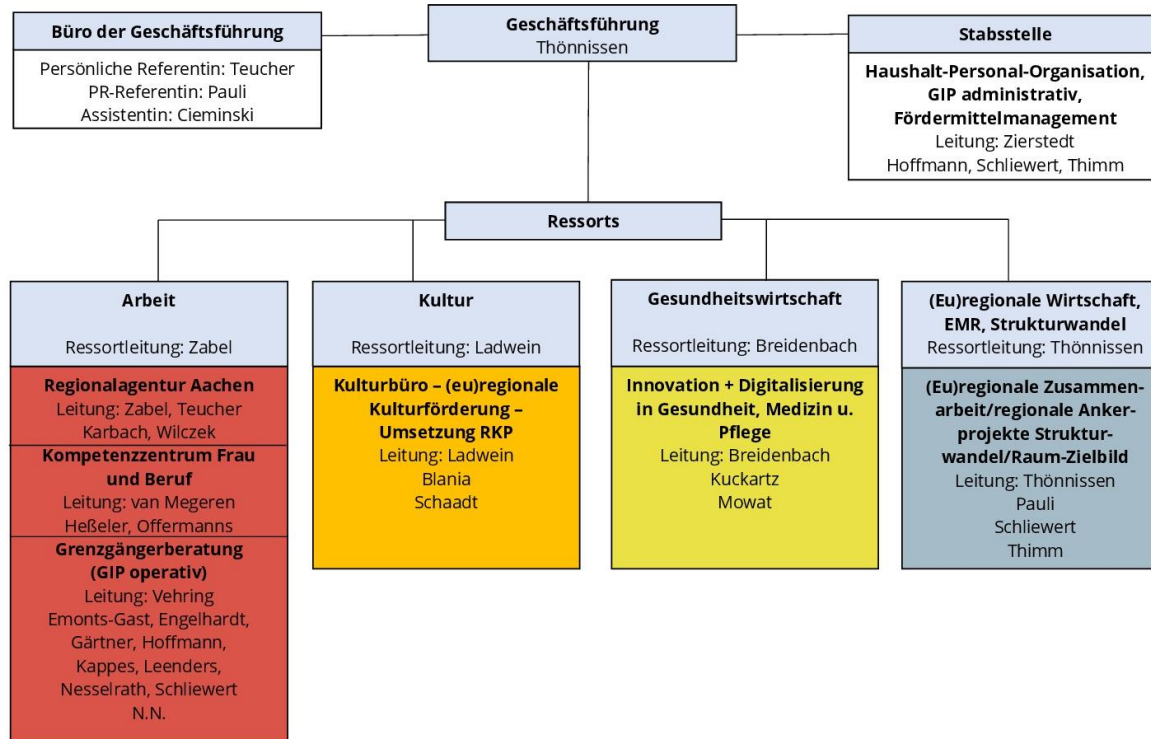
Büro der Geschäftsführung

Persönliche Referentin: Teucher
PR-Referentin: Pauli
Assistentin: Cieminski

Geschäftsführung
Thönnissen

Stabsstelle

Haushalt-Personal-Organisation, GIP administrativ, Fördermittelmanagement
Leitung: Zierstedt
Hoffmann, Schliewert, Thimm

Ressorts

Arbeit

Ressortleitung: Zabel

Regionalagentur Aachen
Leitung: Zabel, Teucher
Karbach, Wilczek

Kompetenzzentrum Frau und Beruf
Leitung: van Megeren
Heßeler, Offermanns

Grenzgängerberatung (GIP operativ)
Leitung: Vehring
Emonts-Gast, Engelhardt, Gärtner, Hoffmann, Kappes, Leenders, Nesselrath, Schliewert
N.N.

Kultur

Ressortleitung: Ladwein

Kulturbüro – (eu)regionale Kulturförderung – Umsetzung RKP
Leitung: Ladwein
Blania
Schaadt

Gesundheitswirtschaft

Ressortleitung: Breidenbach

Innovation + Digitalisierung in Gesundheit, Medizin u. Pflege
Leitung: Breidenbach
Kuckartz
Mowat

(Eu)regionale Wirtschaft, EMR, Strukturwandel
Ressortleitung: Thönnissen

(Eu)regionale Zusammenarbeit/regionale Ankerprojekte Strukturwandel/Raum-Zielbild
Leitung: Thönnissen
Pauli
Schliewert
Thimm